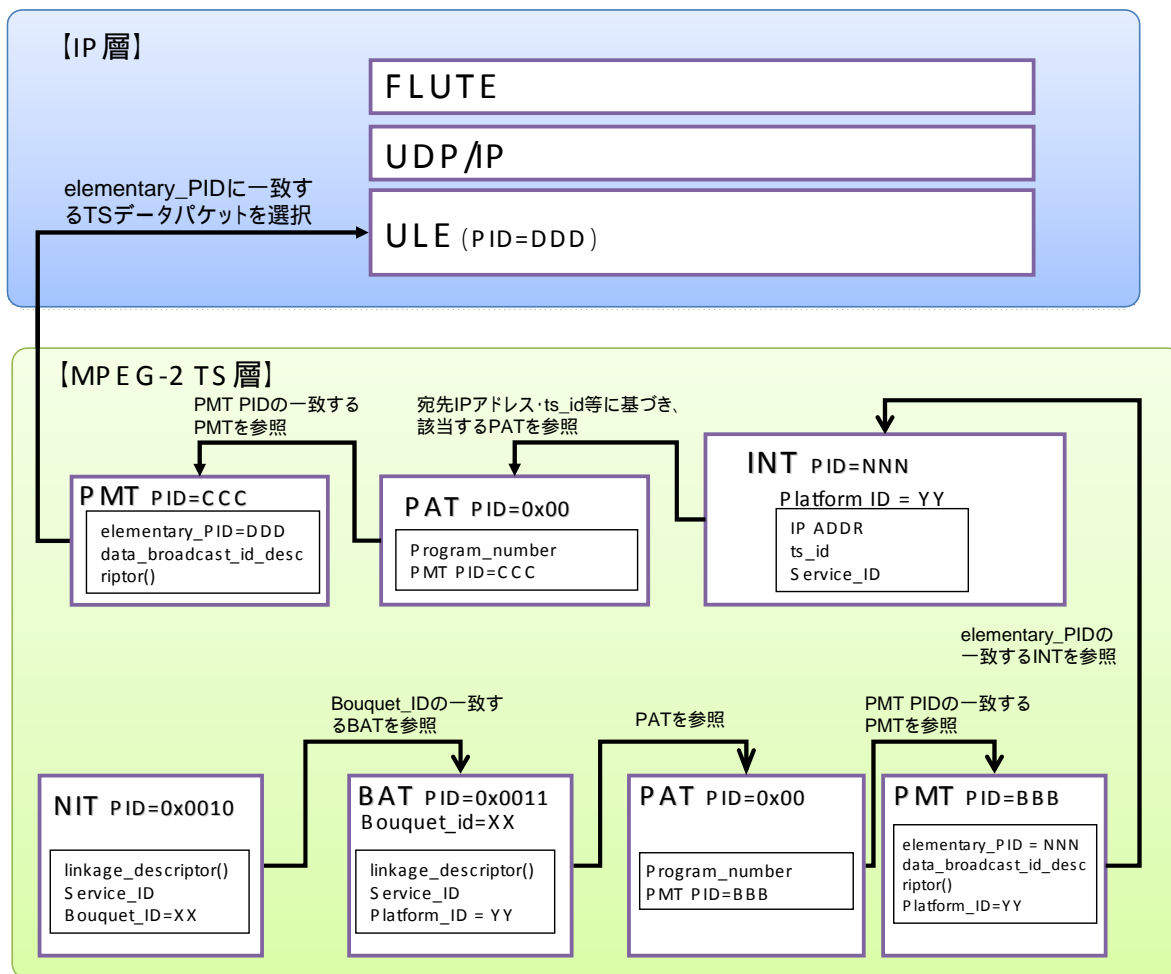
【IP層】

FLUTE

UDP/IP

elementary_PIDに一致するTSデータパケットを選択

ULE (PID=DDD)

【MPEG-2 TS層】

PMT PIDの一致するPMTを参照

宛先IPアドレス･ts_id等に基づき、該当するPATを参照

PMT PID=CCC
elementary_PID=DDD
data_broadcast_id_descriptor()

PAT PID=0x00
Program_number
PMT PID=CCC

INT PID=NNN
Platform ID = YY
IP ADDR
ts_id
Service_ID

elementary_PIDの一致するINTを参照

Bouquet_IDの一致するBATを参照

PATを参照

PMT PIDの一致するPMTを参照

NIT PID=0x0010
linkage_descriptor()
Service_ID
Bouquet_ID=XX

BAT PID=0x0011
Bouquet_id=XX
linkage_descriptor()
Service_ID
Platform_ID = YY

PAT PID=0x00
Program_number
PMT PID=BBB

PMT PID=BBB
elementary_PID = NNN
data_broadcast_id_descriptor()
Platform_ID=YY